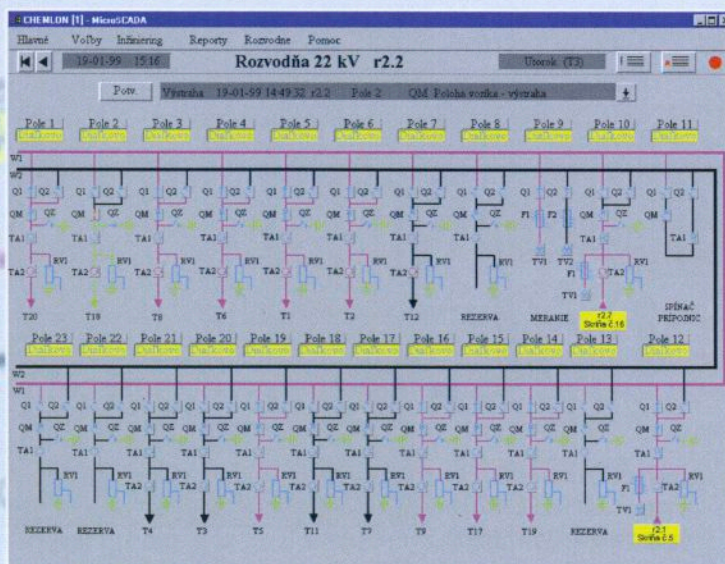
CHEMLON [1] - MicroSCADA

Hlavné Voľby Inžiniering Reporty Rozvodne Pomoc

19-01-99 15:16

Rozvodňa 22 kV r2.2

Útorok (T3)

Potv.

Výstraha 19-01-99 14:49:32 r2.2 Pole 2 QM Poloha vozíka - výstraha

Pole 1 Pole 2 Pole 3 Pole 4 Pole 5 Pole 6 Pole 7 Pole 8 Pole 9 Pole 10 Pole 11

W1
W2

Q1 Q2 QM QZ TA1 TA2 RV1 F1 F2 TV1 TV2

T20 T18 T8 T6 T1 T2 T12 REZERVA MERANIE

r2.7
Strana č.16

SPÍNAČ PRÍPOJNÍC

Pole 23 Pole 22 Pole 21 Pole 20 Pole 19 Pole 18 Pole 17 Pole 16 Pole 15 Pole 14 Pole 13 Pole 12

W2
W1

REZERVA REZERVA T4 T3 T5 T11 T7 T9 T17 T19 REZERVA

r2.1
Strana č.6